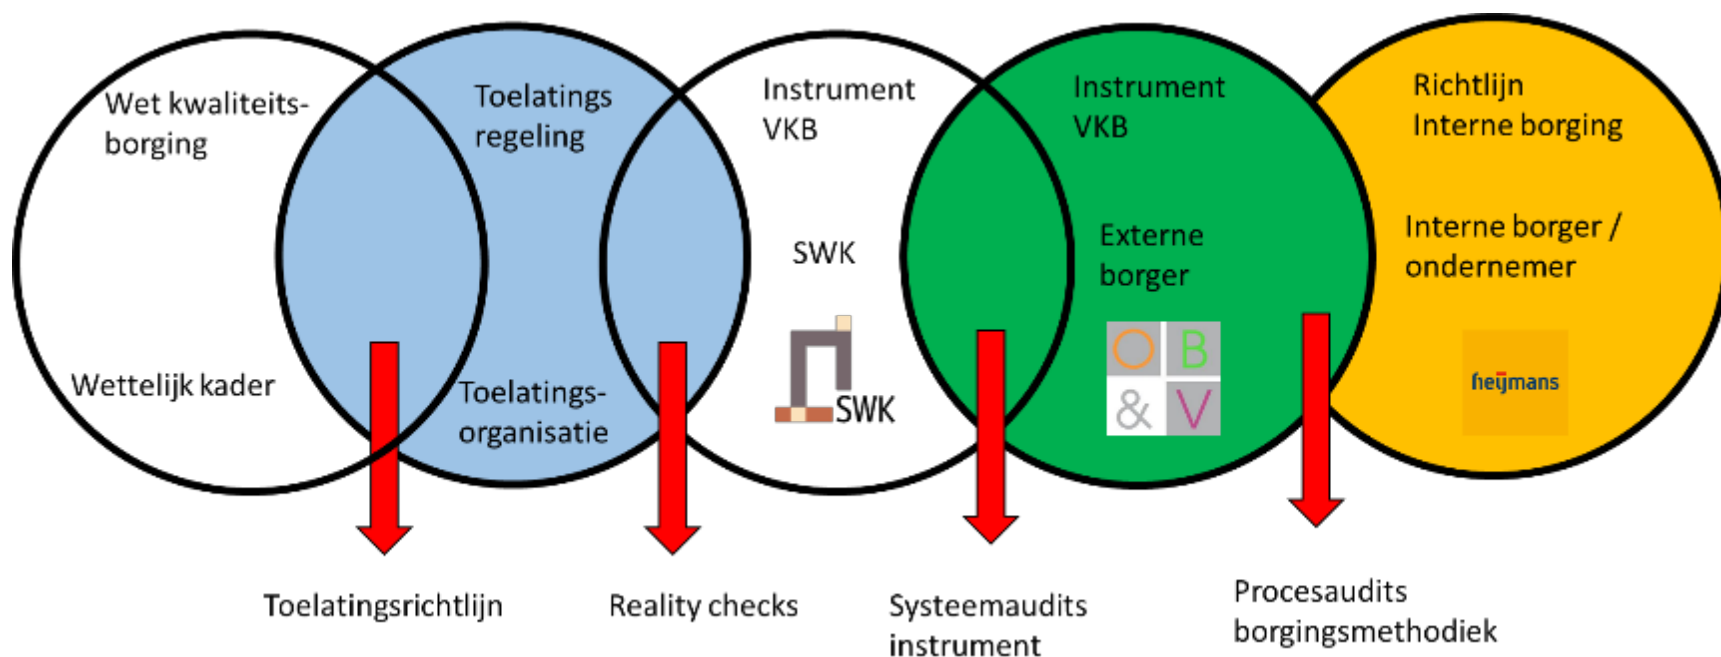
Wet kwaliteitsborging

Wettelijk kader

Toelatings regeling

Toelatingsorganisatie

Instrument VKB

SWK

SWK

Instrument VKB

Externe borger

O B & V

Richtlijn Interne borging

Interne borger / ondernemer

heijmans

Toelatingsrichtlijn

Reality checks

Systeemaudits instrument

Procesaudits borgingsmethodiek